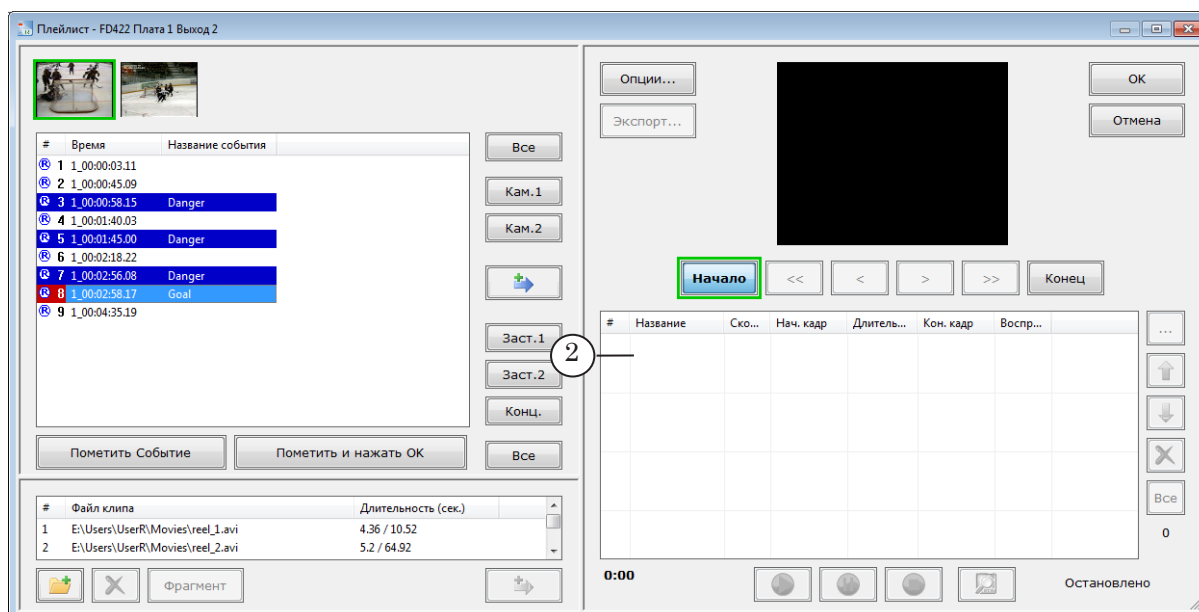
Плейлист - FD422 Плата 1 Выход 2

| # | Время | Название события |
|---|---|---|
| 1 | 1_00:00:03.11 | |
| 2 | 1_00:00:45.09 | |
| 3 | 1_00:00:58.15 | Danger |
| 4 | 1_00:01:40.03 | |
| 5 | 1_00:01:45.00 | Danger |
| 6 | 1_00:02:18.22 | |
| 7 | 1_00:02:56.08 | Danger |
| 8 | 1_00:02:58.17 | Goal |
| 9 | 1_00:04:35.19 | |

Все
Кам.1
Кам.2
Заст.1
Заст.2
Конц.
Пометить Событие
Пометить и нажать OK
Все

| # | Файл клипа | Длительность (сек.) |
|---|---|---|
| 1 | E:\Users\UserR\Movies\reel_1.avi | 4.36 / 10.52 |
| 2 | E:\Users\UserR\Movies\reel_2.avi | 5.2 / 64.92 |

Фрагмент

Опции...
Экспорт...
OK
Отмена
Начало
<<
<
>
>>
Конец

| # | Название | Ско... | Нач. кадр | Длитель... | Кон. кадр | Воспр... |
|---|---|---|---|---|---|---|

2
...
Все
0
0:00
Остановлено